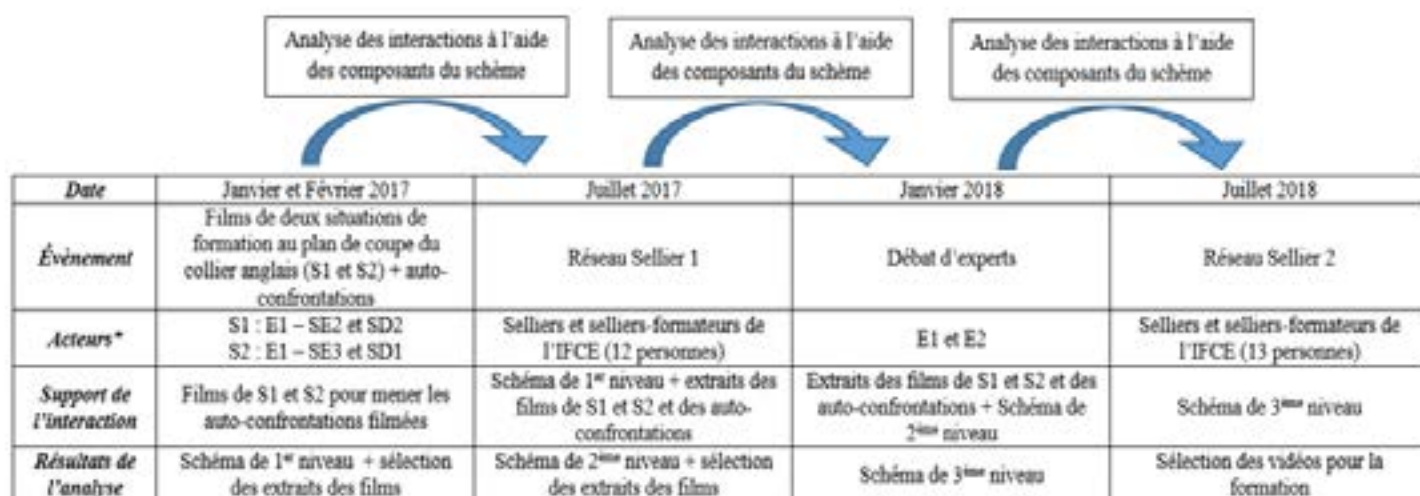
Analyse des interactions à l'aide des composants du schème

Analyse des interactions à l'aide des composants du schème

Analyse des interactions à l'aide des composants du schème

| *Date* | Janvier et Février 2017 | Juillet 2017 | Janvier 2018 | Juillet 2018 |
|---|---|---|---|---|
| *Évènement* | Films de deux situations de formation au plan de coupe du collier anglais (S1 et S2) + auto-confrontations | Réseau Sellier 1 | Débat d'experts | Réseau Sellier 2 |
| *Acteurs** | S1 : E1 – SE2 et SD2<br>S2 : E1 – SE3 et SD1 | Selliers et selliers-formateurs de l'IFCE (12 personnes) | E1 et E2 | Selliers et selliers-formateurs de l'IFCE (13 personnes) |
| *Support de l'interaction* | Films de S1 et S2 pour mener les auto-confrontations filmées | Schéma de 1$^{er}$ niveau + extraits des films de S1 et S2 et des auto-confrontations | Extraits des films de S1 et S2 et des auto-confrontations + Schéma de 2$^{ème}$ niveau | Schéma de 3$^{ème}$ niveau |
| *Résultats de l'analyse* | Schéma de 1$^{er}$ niveau + sélection des extraits des films | Schéma de 2$^{ème}$ niveau + sélection des extraits des films | Schéma de 3$^{ème}$ niveau | Sélection des vidéos pour la formation |